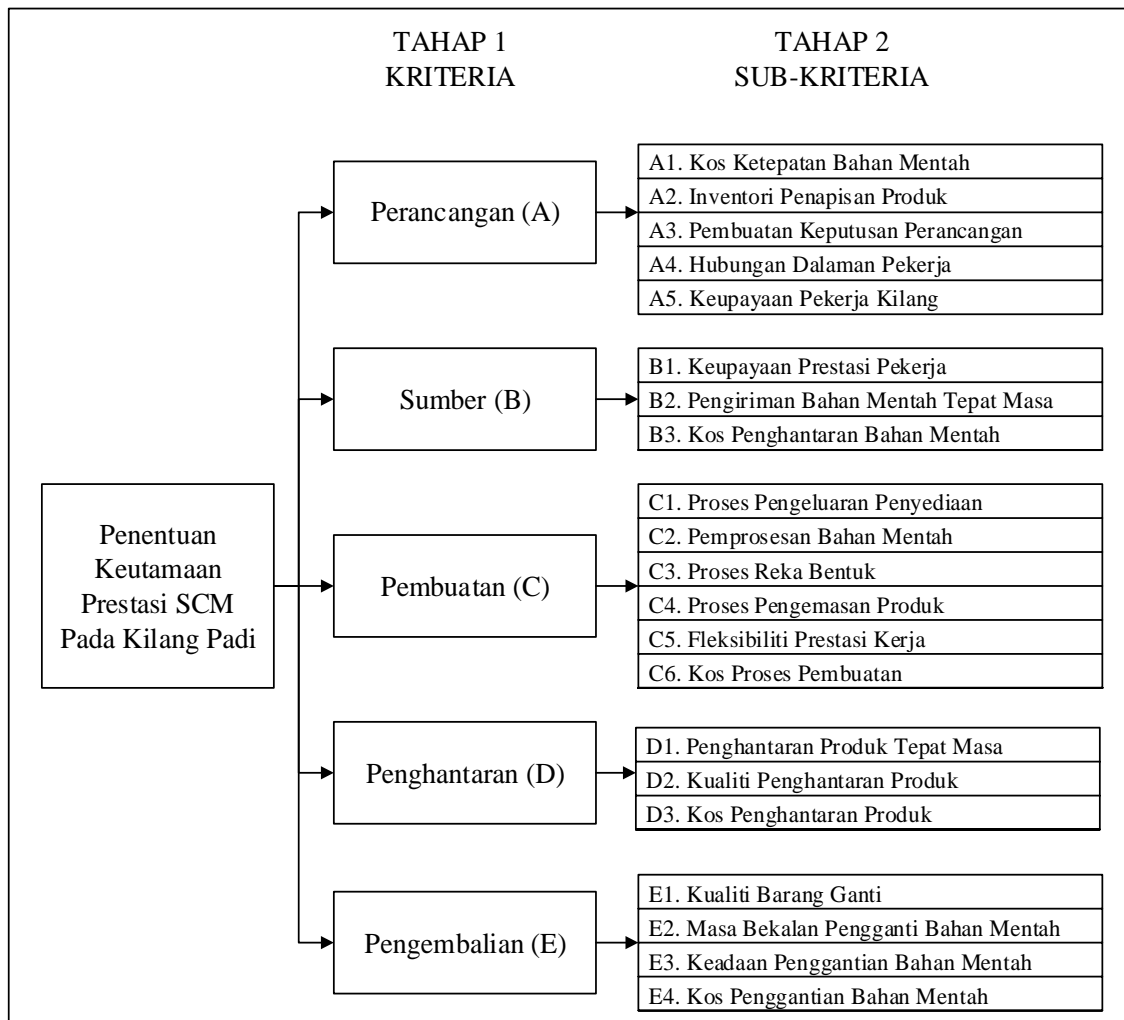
TAHAP 1
KRITERIA

TAHAP 2
SUB-KRITERIA

Penentuan Keutamaan Prestasi SCM Pada Kilang Padi

Perancangan (A)

A1. Kos Ketepatan Bahan Mentah
A2. Inventori Penapisan Produk
A3. Pembuatan Keputusan Perancangan
A4. Hubungan Dalaman Pekerja
A5. Keupayaan Pekerja Kilang

Sumber (B)

B1. Keupayaan Prestasi Pekerja
B2. Pengiriman Bahan Mentah Tepat Masa
B3. Kos Penghantaran Bahan Mentah

Pembuatan (C)

C1. Proses Pengeluaran Penyediaan
C2. Pemprosesan Bahan Mentah
C3. Proses Reka Bentuk
C4. Proses Pengemasan Produk
C5. Fleksibiliti Prestasi Kerja
C6. Kos Proses Pembuatan

Penghantaran (D)

D1. Penghantaran Produk Tepat Masa
D2. Kualiti Penghantaran Produk
D3. Kos Penghantaran Produk

Pengembalian (E)

E1. Kualiti Barang Ganti
E2. Masa Bekalan Pengganti Bahan Mentah
E3. Keadaan Penggantian Bahan Mentah
E4. Kos Penggantian Bahan Mentah